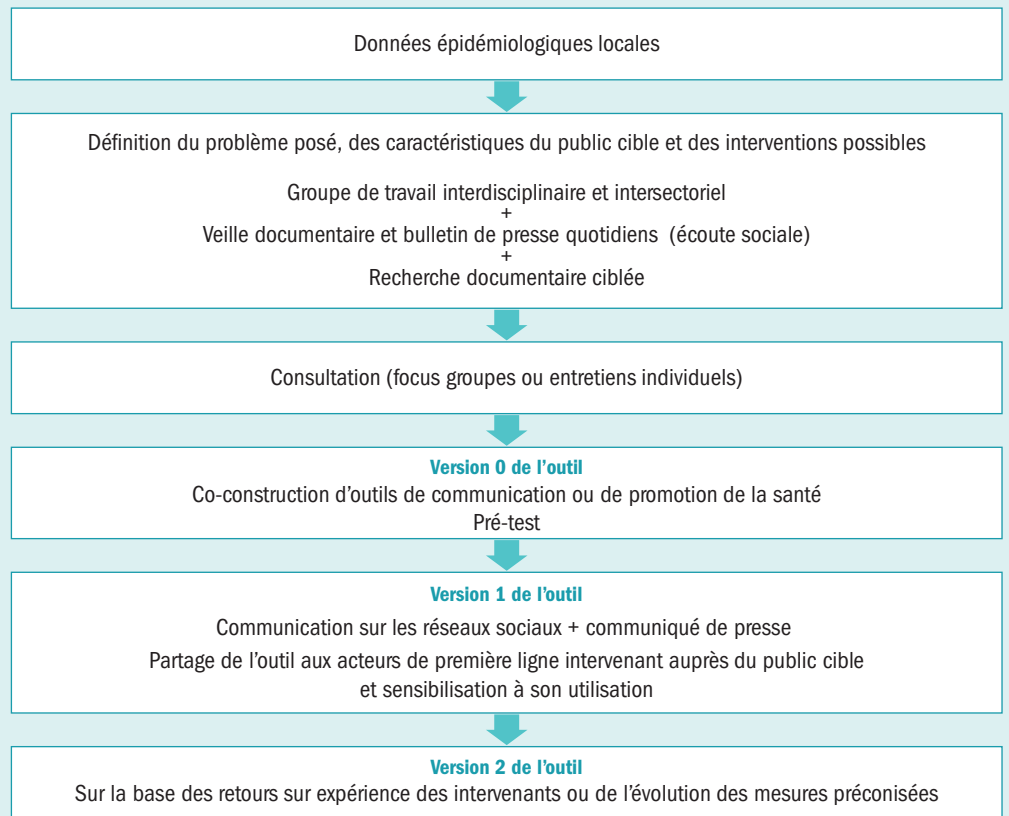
Données épidémiologiques locales

Définition du problème posé, des caractéristiques du public cible et des interventions possibles

Groupe de travail interdisciplinaire et intersectoriel
+
Veille documentaire et bulletin de presse quotidiens (écoute sociale)
+
Recherche documentaire ciblée

Consultation (focus groupes ou entretiens individuels)

Version 0 de l'outil
Co-construction d'outils de communication ou de promotion de la santé
Pré-test

Version 1 de l'outil
Communication sur les réseaux sociaux + communiqué de presse
Partage de l'outil aux acteurs de première ligne intervenant auprès du public cible et sensibilisation à son utilisation

Version 2 de l'outil
Sur la base des retours sur expérience des intervenants ou de l'évolution des mesures préconisées